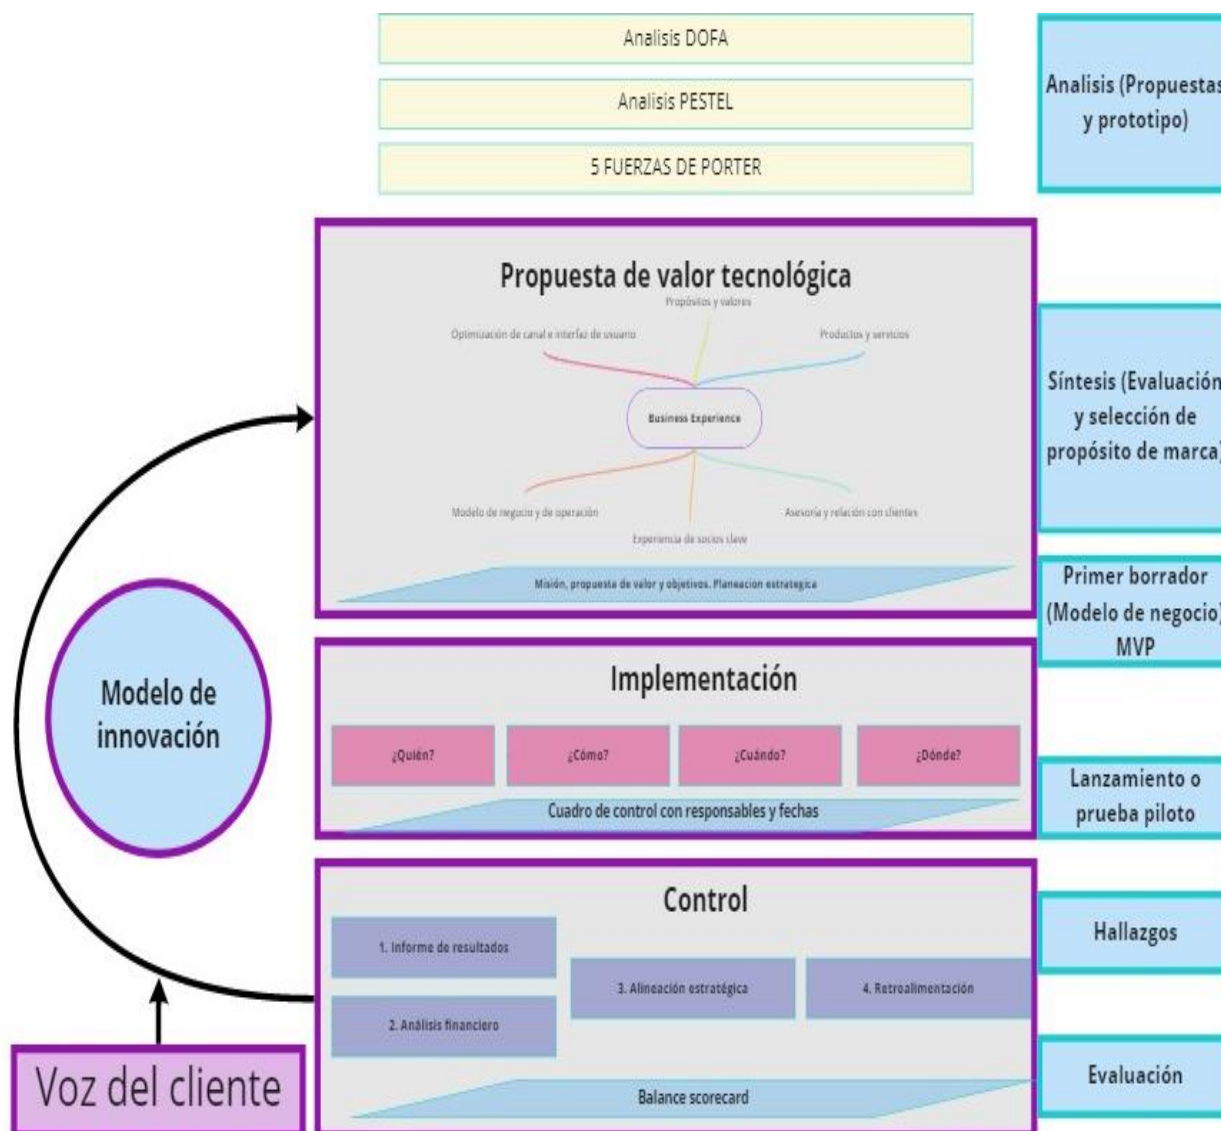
Analisis DOFA

Analisis PESTEL

5 FUERZAS DE PORTER

Analisis (Propuestas y prototipo)

Propuesta de valor tecnológica

Propósitos y valores

Optimización de canal e interfaz de usuario

Productos y servicios

Business Experience

Modelo de negocio y de operación

Experiencia de socios clave

Asesoría y relación con clientes

Misión, propuesta de valor y objetivos. Planeacion estrategica

Síntesis (Evaluación y selección de propósito de marca)

Primer borrador (Modelo de negocio) MVP

Modelo de innovación

Implementación

¿Quién?

¿Cómo?

¿Cuándo?

¿Dónde?

Cuadro de control con responsables y fechas

Lanzamiento o prueba piloto

Control

1. Informe de resultados

2. Análisis financiero

3. Alineación estratégica

4. Retroalimentación

Balance scorecard

Hallazgos

Evaluación

Voz del cliente